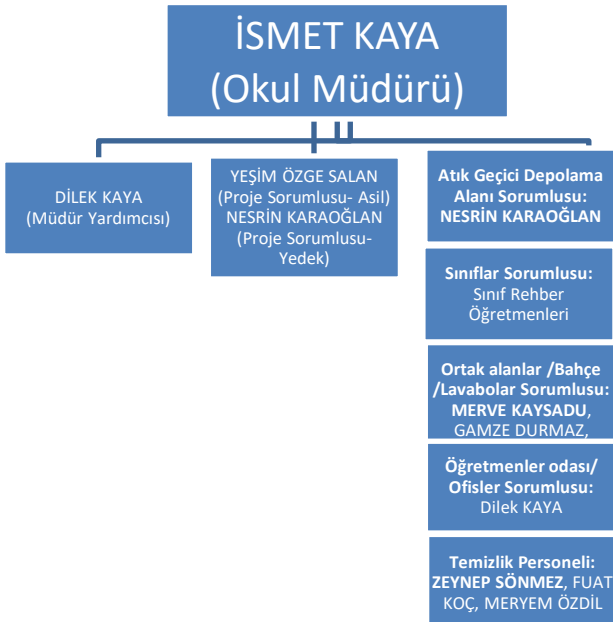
İSMET KAYA
(Okul Müdürü)

DİLEK KAYA
(Müdür Yardımcısı)

YEŞİM ÖZGE SALAN
(Proje Sorumlusu- Asil)
NESRİN KARAOĞLAN
(Proje Sorumlusu-Yedek)

Atık Geçici Depolama Alanı Sorumlusu:
NESRİN KARAOĞLAN

Sınıflar Sorumlusu:
Sınıf Rehber Öğretmenleri

Ortak alanlar /Bahçe /Lavabolar Sorumlusu:
MERVE KAYSADU, GAMZE DURMAZ,

Öğretmenler odası/ Ofisler Sorumlusu:
Dilek KAYA

Temizlik Personeli:
ZEYNEP SÖNMEZ, FUAT KOÇ, MERYEM ÖZDİL